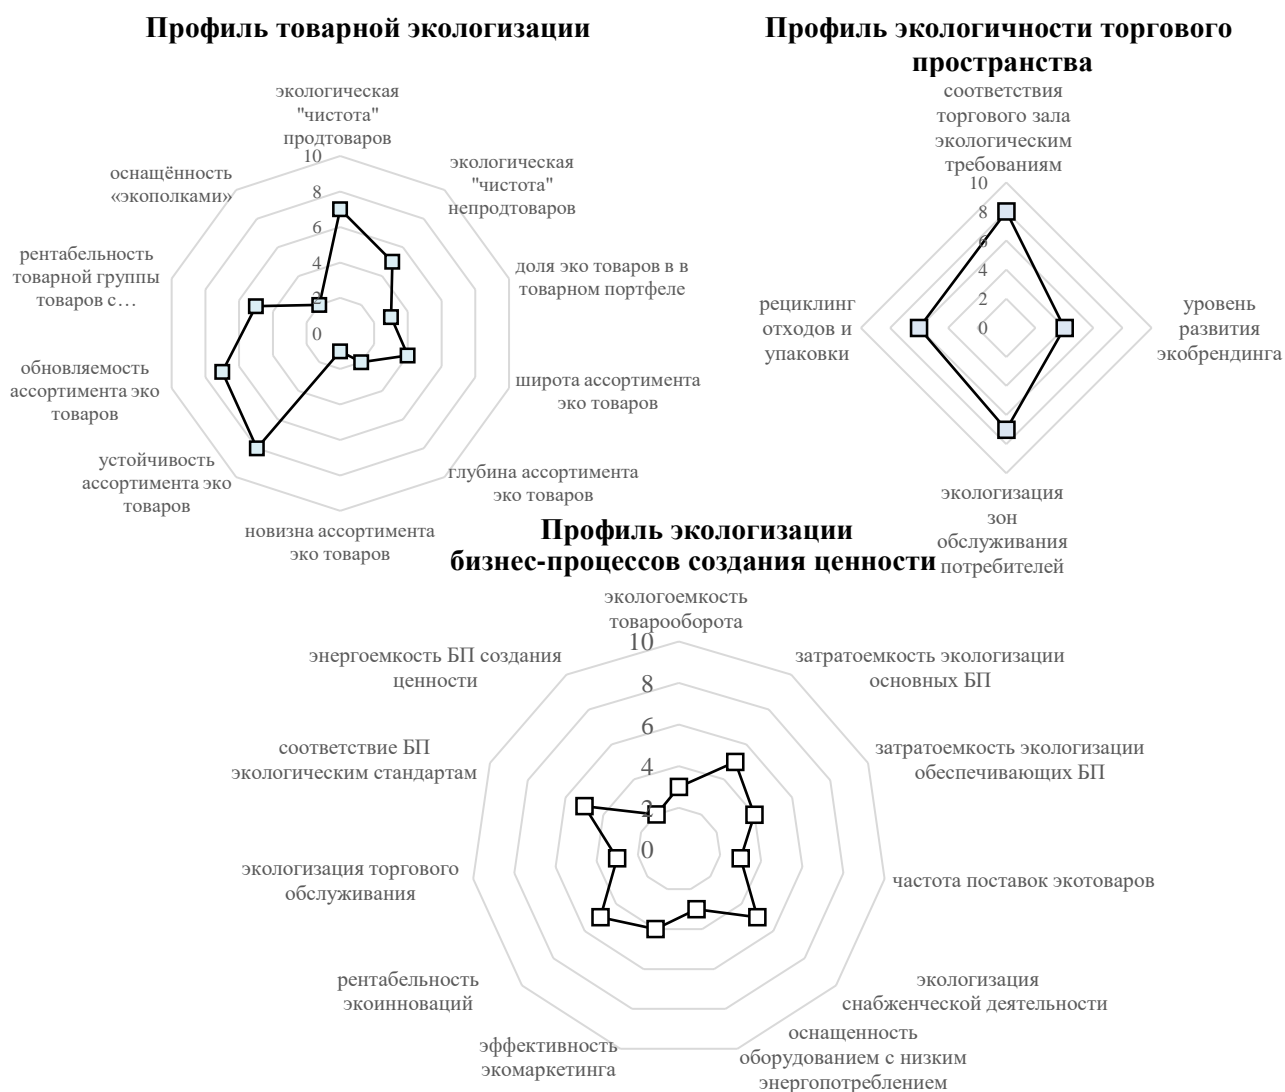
Профиль товарной экологизации

экологическая "чистота" продтоваров
10
8
6
4
2
0
экологическая "чистота" непродтоваров
доля эко товаров в в товарном портфеле
широта ассортимента эко товаров
глубина ассортимента эко товаров
новизна ассортимента эко товаров
устойчивость ассортимента эко товаров
обновляемость ассортимента эко товаров
рентабельность товарной группы товаров с…
оснащённость «экополками»

Профиль экологичности торгового пространства

соответствия торгового зала экологическим требованиям
10
8
6
4
2
0
уровень развития экобрендинга
экологизация зон обслуживания потребителей
рециклинг отходов и упаковки

Профиль экологизации бизнес-процессов создания ценности

экологоемкость товарооборота
10
8
6
4
2
0
затратоемкость экологизации основных БП
затратоемкость экологизации обеспечивающих БП
частота поставок экотоваров
экологизация снабженческой деятельности
оснащенность оборудованием с низким энергопотреблением
эффективность экомаркетинга
рентабельность экоинноваций
экологизация торгового обслуживания
соответствие БП экологическим стандартам
энергоемкость БП создания ценности